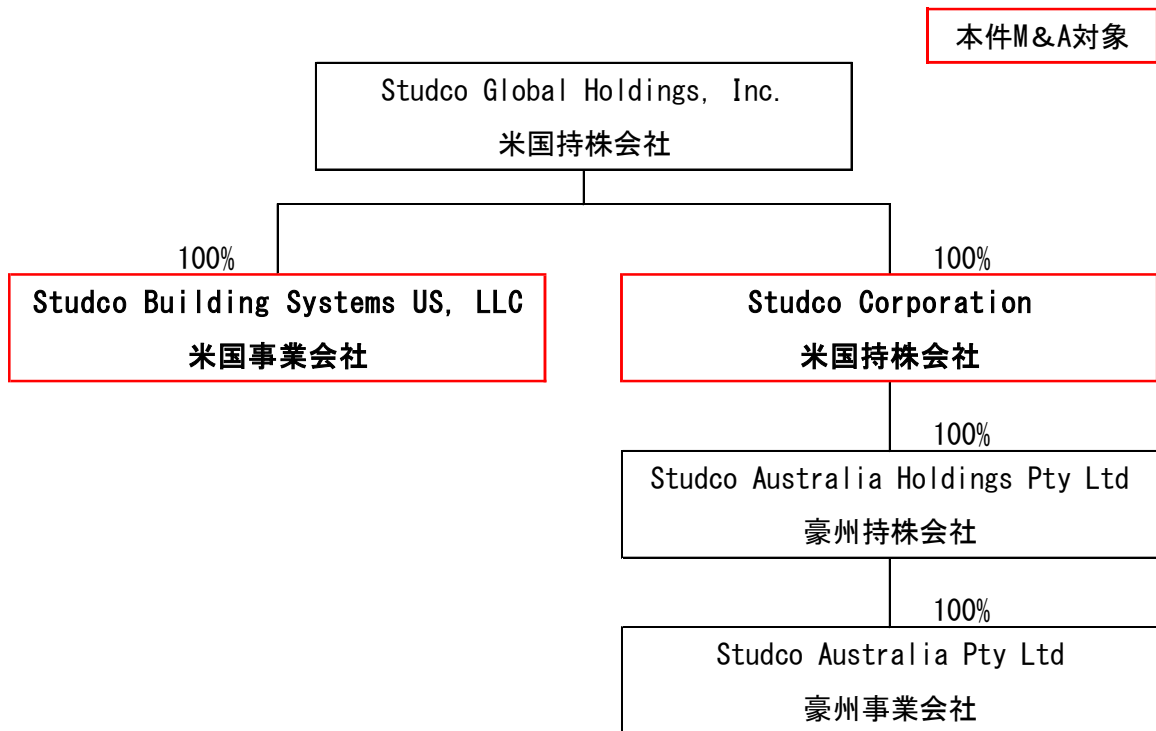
本件M＆A対象

Studco Global Holdings, Inc.
米国持株会社

100%

Studco Building Systems US, LLC
米国事業会社

100%

Studco Corporation
米国持株会社

100%

Studco Australia Holdings Pty Ltd
豪州持株会社

100%

Studco Australia Pty Ltd
豪州事業会社